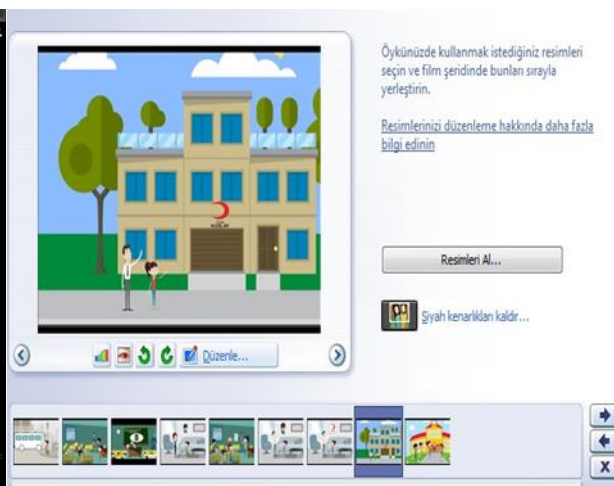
Öykünüzde kullanmak istediğiniz resimleri seçin ve film şeridinde bunları sırayla yerleştirin.

Resimlerinizi düzenleme hakkında daha fazla bilgi edinin

Resimleri Al...

Siyah kenarlıkları kaldır...

Düzenle...